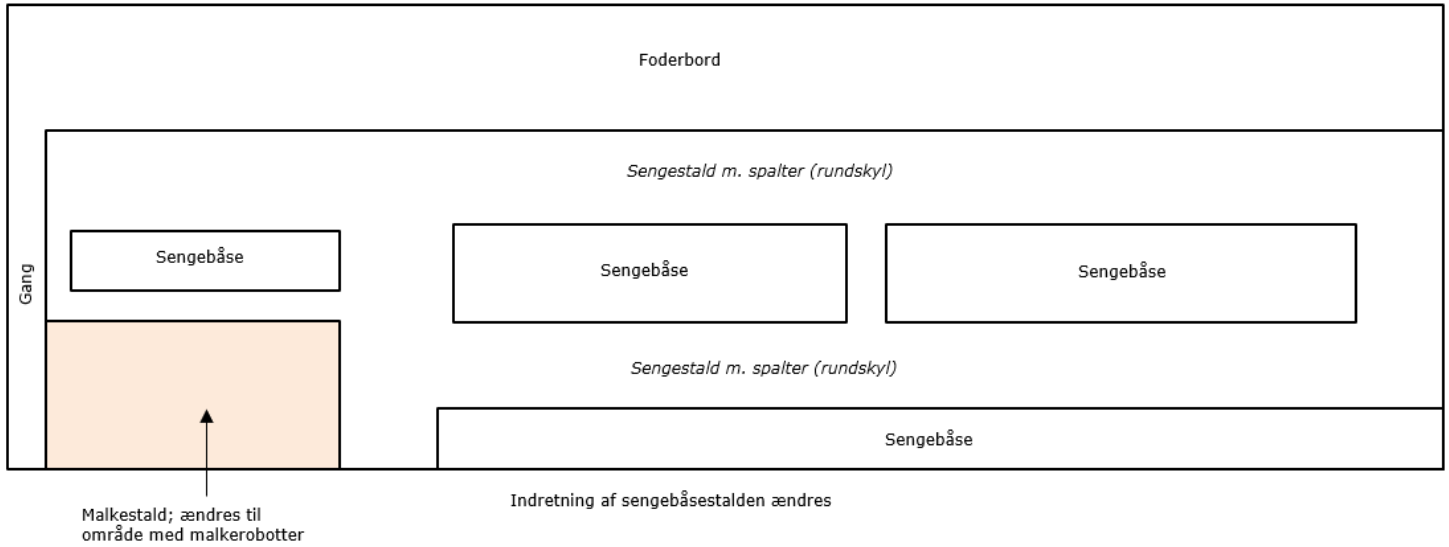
Foderbord

Sengestald m. spalter (rundskyl)

Gang

Sengebåse

Sengebåse

Sengebåse

Sengestald m. spalter (rundskyl)

Sengebåse

Malkestald; ændres til område med malkerobotter

Indretning af sengebåsestalden ændres